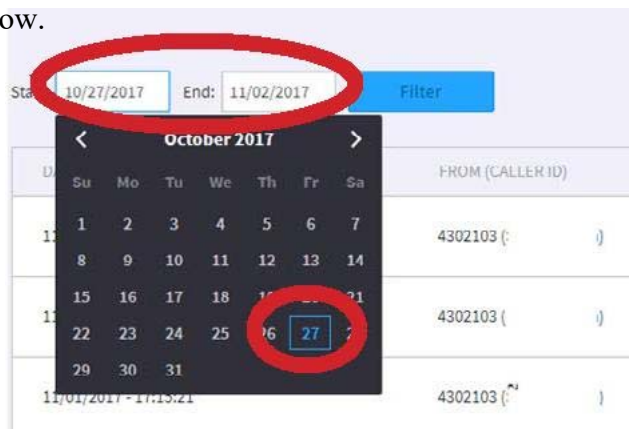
ow.

Sta 10/27/2017 End: 11/02/2017 Filter

<
October 2017
>

| Su | Mo | Tu | We | Th | Fr | Sa |
|---|---|---|---|---|---|---|
| 1 | 2 | 3 | 4 | 5 | 6 | 7 |
| 8 | 9 | 10 | 11 | 12 | 13 | 14 |
| 15 | 16 | 17 | 18 | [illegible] | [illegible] | 21 |
| 22 | 23 | 24 | 25 | 26 | 27 | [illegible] |
| 29 | 30 | 31 | | | | |

DA

FROM (CALLER ID)

11 4302103 ( )

11 4302103 ( )

11/01/2017 - 17:13:21 4302103 ( )